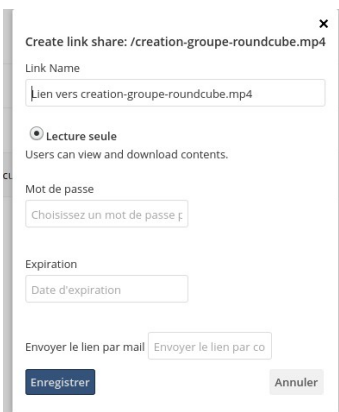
×
Create link share: /creation-groupe-roundcube.mp4

Link Name

Lien vers creation-groupe-roundcube.mp4

Lecture seule

Users can view and download contents.

cu

Mot de passe

Choisissez un mot de passe p

Expiration

Date d'expiration

Envoyer le lien par mail Envoyer le lien par co

Enregistrer

Annuler